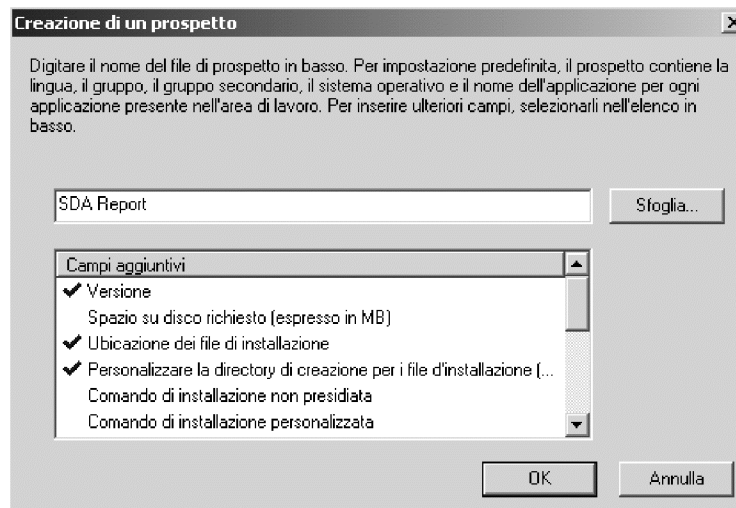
Creazione di un prospetto

Digitare il nome del file di prospetto in basso. Per impostazione predefinita, il prospetto contiene la lingua, il gruppo, il gruppo secondario, il sistema operativo e il nome dell'applicazione per ogni applicazione presente nell'area di lavoro. Per inserire ulteriori campi, selezionarli nell'elenco in basso.

SDA Report

Sfoglia...

Campi aggiuntivi
✔ Versione
Spazio su disco richiesto (espresso in MB)
✔ Ubicazione dei file di installazione
✔ Personalizzare la directory di creazione per i file d'installazione (...
Comando di installazione non presidiata
Comando di installazione personalizzata

OK

Annulla